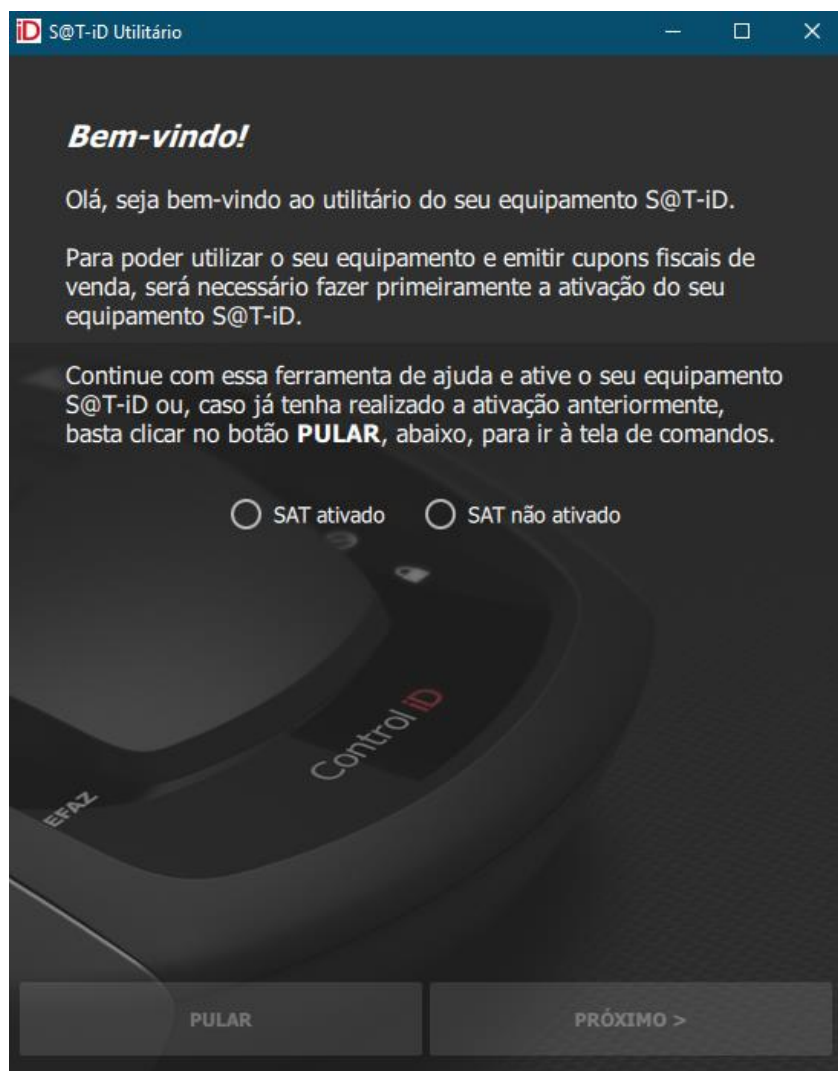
iD S@T-iD Utilitário

**Bem-vindo!**

Olá, seja bem-vindo ao utilitário do seu equipamento S@T-iD.

Para poder utilizar o seu equipamento e emitir cupons fiscais de venda, será necessário fazer primeiramente a ativação do seu equipamento S@T-iD.

Continue com essa ferramenta de ajuda e ative o seu equipamento S@T-iD ou, caso já tenha realizado a ativação anteriormente, basta clicar no botão **PULAR**, abaixo, para ir à tela de comandos.

SAT ativado SAT não ativado

Control iD

EFAZ

PULAR

PRÓXIMO >